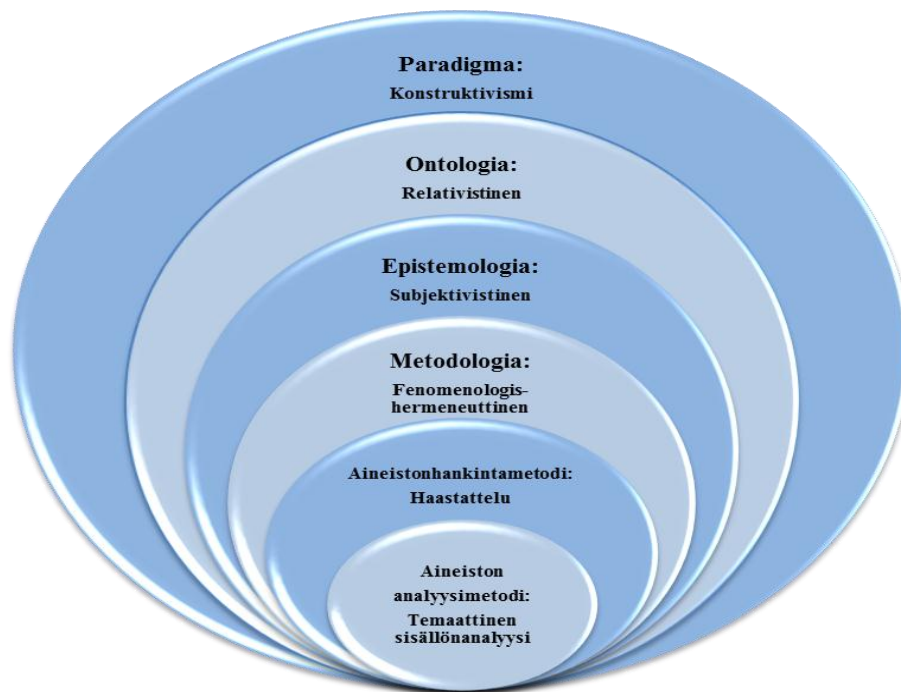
Paradigma:
Konstruktivismi

Ontologia:
Relativistinen

Epistemologia:
Subjektivistinen

Metodologia:
Fenomenologis-hermeneuttinen

Aineistonhankintametodi:
Haastattelu

Aineiston analyysimetodi:
Temaattinen sisällönanalyysi